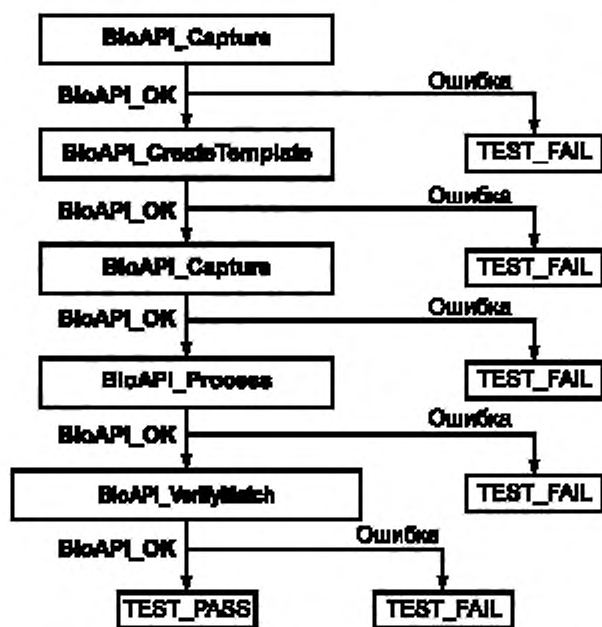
BioAPI_Capture

BioAPI_OK

Ошибка

BioAPI_CreateTemplate

TEST_FAIL

BioAPI_OK

Ошибка

BioAPI_Capture

TEST_FAIL

BioAPI_OK

Ошибка

BioAPI_Process

TEST_FAIL

BioAPI_OK

Ошибка

BioAPI_VerifyMatch

TEST_FAIL

BioAPI_OK

Ошибка

TEST_PASS

TEST_FAIL